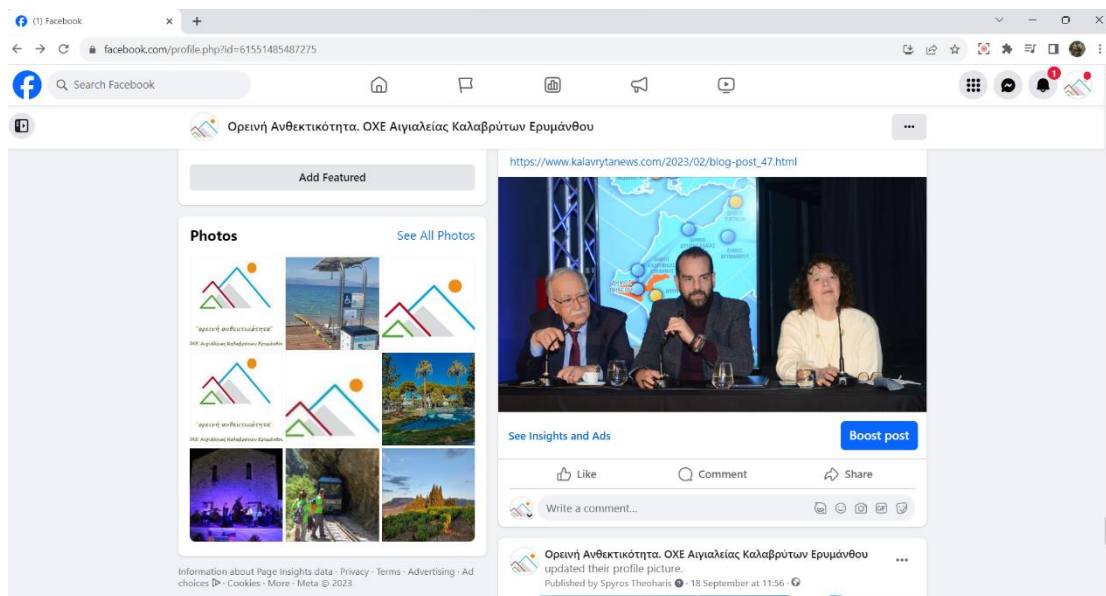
(1) Facebook
facebook.com/profile.php?id=61551485487275
Search Facebook
1
Ορεινή Ανθεκτικότητα. ΟΧΕ Αιγιαλείας Καλαβρύτων Ερυμάνθου
...
Add Featured
Photos
See All Photos
"ορεινή ανθεκτικότητα"
ΟΧΕ Αιγιαλείας Καλαβρύτων Ερυμάνθου
"ορεινή ανθεκτικότητα"
ΟΧΕ Αιγιαλείας Καλαβρύτων Ερυμάνθου
https://www.kalavrytanews.com/2023/02/blog-post_47.html
See Insights and Ads
Boost post
Like
Comment
Share
Write a comment...
Ορεινή Ανθεκτικότητα. ΟΧΕ Αιγιαλείας Καλαβρύτων Ερυμάνθου updated their profile picture.
Published by Spyros Theoharis · 18 September at 11:56 ·
...
Information about Page Insights data · Privacy · Terms · Advertising · Ad choices · Cookies · More · Meta © 2023